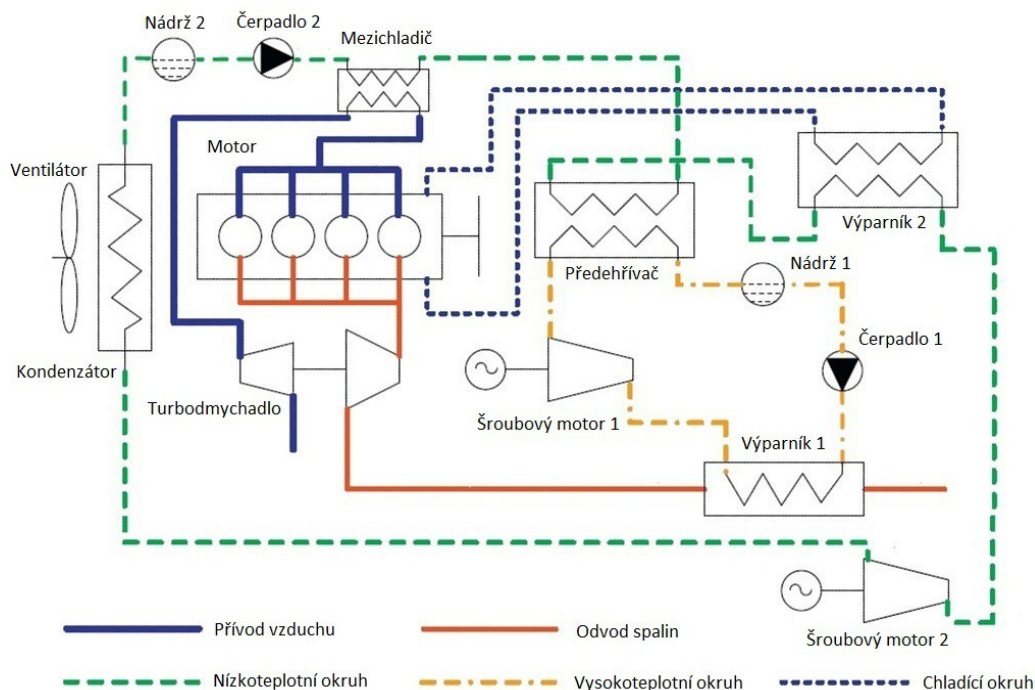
Nádrž 2
Čerpadlo 2
Mezichladič
Motor
Ventilátor
Výparník 2
Předehřívač
Nádrž 1
Čerpadlo 1
Kondenzátor
Turbodmychadlo
Šroubový motor 1
Výparník 1
Šroubový motor 2
Přívod vzduchu
Odvod spalin
Nízkoteplotní okruh
Vysokoteplotní okruh
Chladící okruh